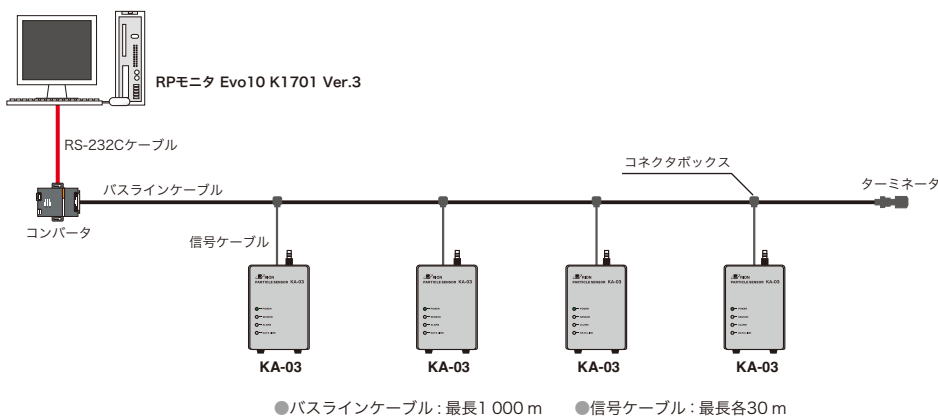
RPモニタ Evo10 K1701 Ver.3

RS-232Cケーブル

バスラインケーブル

コネクタボックス

ターミネータ

コンバータ

信号ケーブル

RION PARTICLE SENSOR KA-03

KA-03

KA-03

KA-03

KA-03

●バスラインケーブル：最長1 000 m ●信号ケーブル：最長各30 m